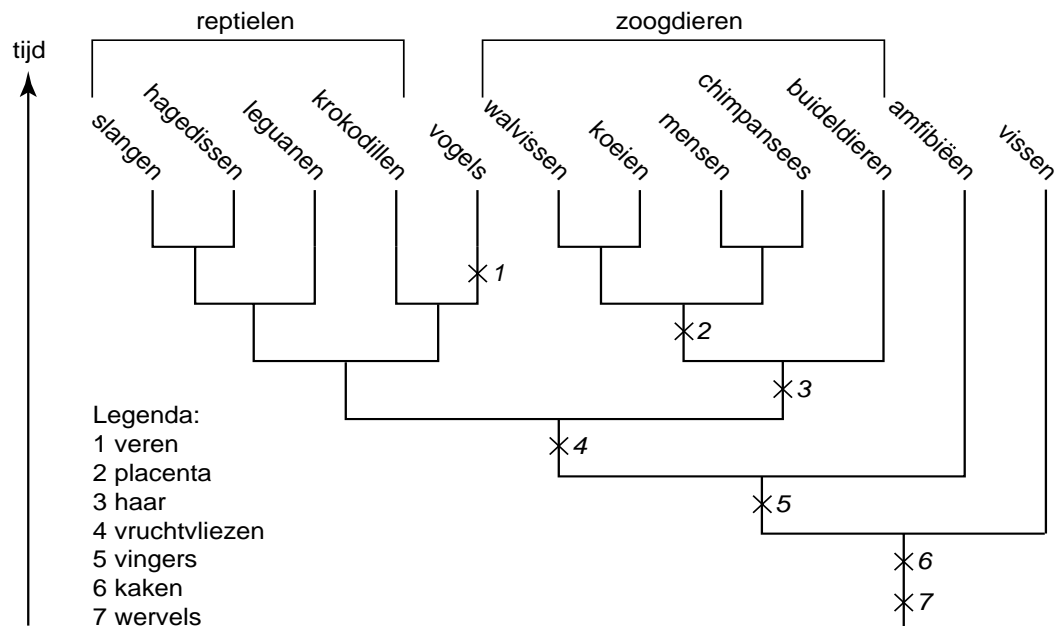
reptielen

zoogdieren

tijd

slangen
hagedissen
leguanen
krokodillen
vogels
walvissen
koeien
mensen
chimpansees
buideldieren
amfibieën
vissen

1
2
3
4
5
6
7

Legenda:
1 veren
2 placenta
3 haar
4 vruchtvliezen
5 vingers
6 kaken
7 wervels